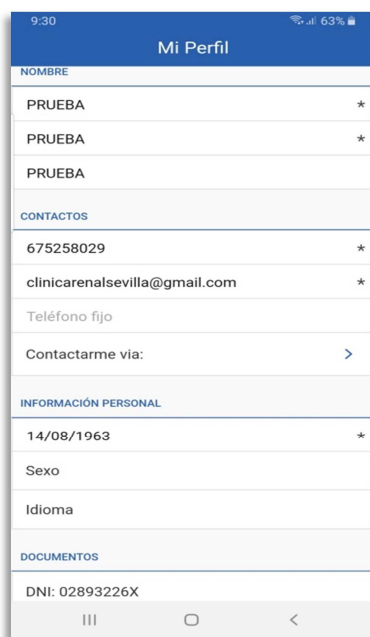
9:30
63%
Mi Perfil
NOMBRE
PRUEBA *
PRUEBA *
PRUEBA
CONTACTOS
675258029 *
clinicarenalsevilla@gmail.com *
Teléfono fijo
Contactarme via: >
INFORMACIÓN PERSONAL
14/08/1963 *
Sexo
Idioma
DOCUMENTOS
DNI: 02893226X
III ○ <